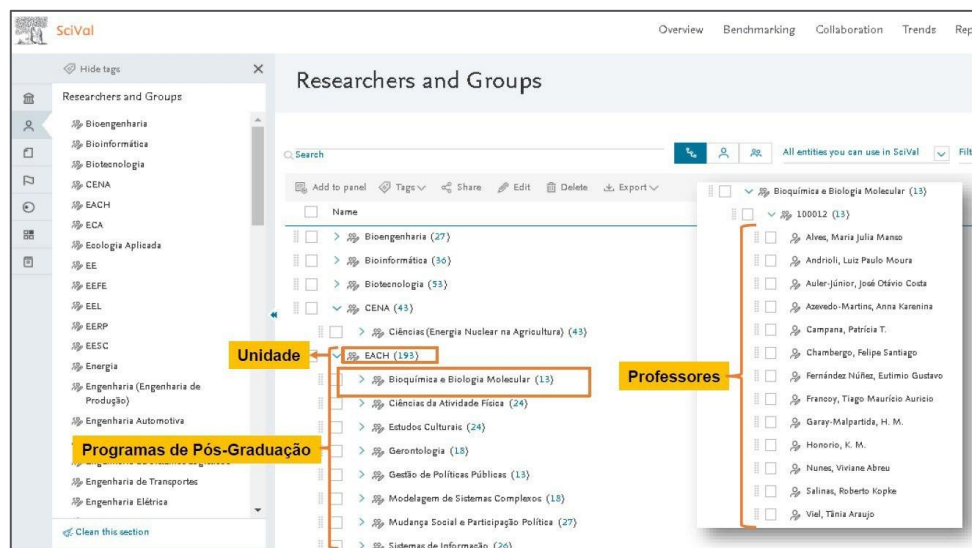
SciVal

Overview Benchmarking Collaboration Trends Rep

Hide tags

Researchers and Groups

Bioengenharia
Bioinformática
Biotecnologia
CENA
EACH
ECA
Ecologia Aplicada
EE
EEFE
EEL
EERP
EESC
Energia
Engenharia (Engenharia de Produção)
Engenharia Automotiva
Engenharia de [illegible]
Engenharia de Transportes
Engenharia Elétrica

Clean this section

Researchers and Groups

Search

All entities you can use in SciVal Filt

Add to panel Tags Share Edit Delete Export

Name

Bioengenharia (27)
Bioinformática (36)
Biotecnologia (53)
CENA (43)
Ciências (Energia Nuclear na Agricultura) (43)
EACH (193)
Bioquímica e Biologia Molecular (13)
Ciências da Atividade Física (24)
Estudos Culturais (24)
Gerontologia (18)
Gestão de Políticas Públicas (13)
Modelagem de Sistemas Complexos (18)
Mudança Social e Participação Política (27)
Sistemas de Informação (26)

Unidade

Programas de Pós-Graduação

Professores

Bioquímica e Biologia Molecular (13)
100012 (13)
Alves, Maria Julia Manso
Andrioli, Luiz Paulo Moura
Auler-Júnior, José Otávio Costa
Azevedo-Martins, Anna Karenina
Campana, Patrícia T.
Chambergo, Felipe Santiago
Fernández Núñez, Eutimio Gustavo
Francoy, Tiago Maurício Aurício
Garay-Malpartida, H. M.
Honorio, K. M.
Nunes, Viviane Abreu
Salinas, Roberto Kopke
Viel, Tânia Araujo